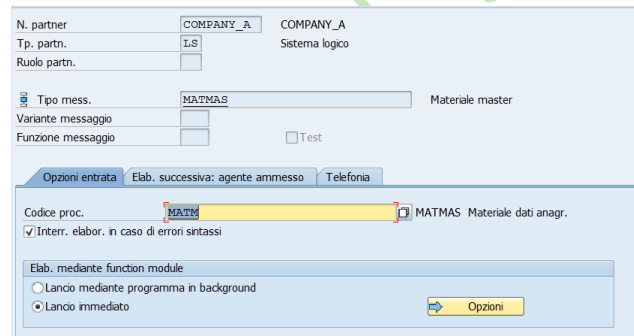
N. partner COMPANY_A COMPANY_A
Tp. partn. LS Sistema logico
Ruolo partn.

Tipo mess. MATMAS Materiale master
Variante messaggio
Funzione messaggio Test

Opzioni entrata | Elab. successiva: agente ammesso | Telefonia

Codice proc. MATM MATMAS Materiale dati anagr.
Interr. elabor. in caso di errori sintassi

Elab. mediante function module
Lancio mediante programma in background
Lancio immediato
Opzioni